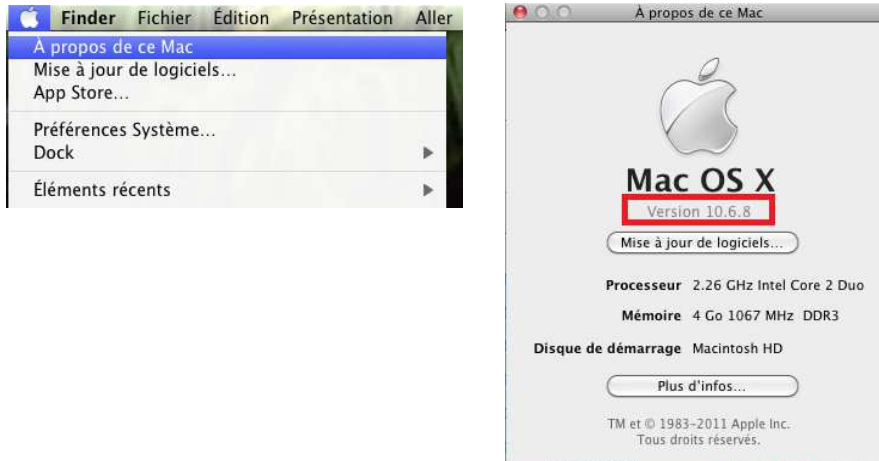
Finder Fichier Édition Présentation Aller

À propos de ce Mac
Mise à jour de logiciels...
App Store...

Préférences Système...
Dock

Éléments récents

À propos de ce Mac

Mac OS X
Version 10.6.8

Mise à jour de logiciels...

Processeur 2.26 GHz Intel Core 2 Duo
Mémoire 4 Go 1067 MHz DDR3
Disque de démarrage Macintosh HD

Plus d'infos...

TM et © 1983-2011 Apple Inc.
Tous droits réservés.